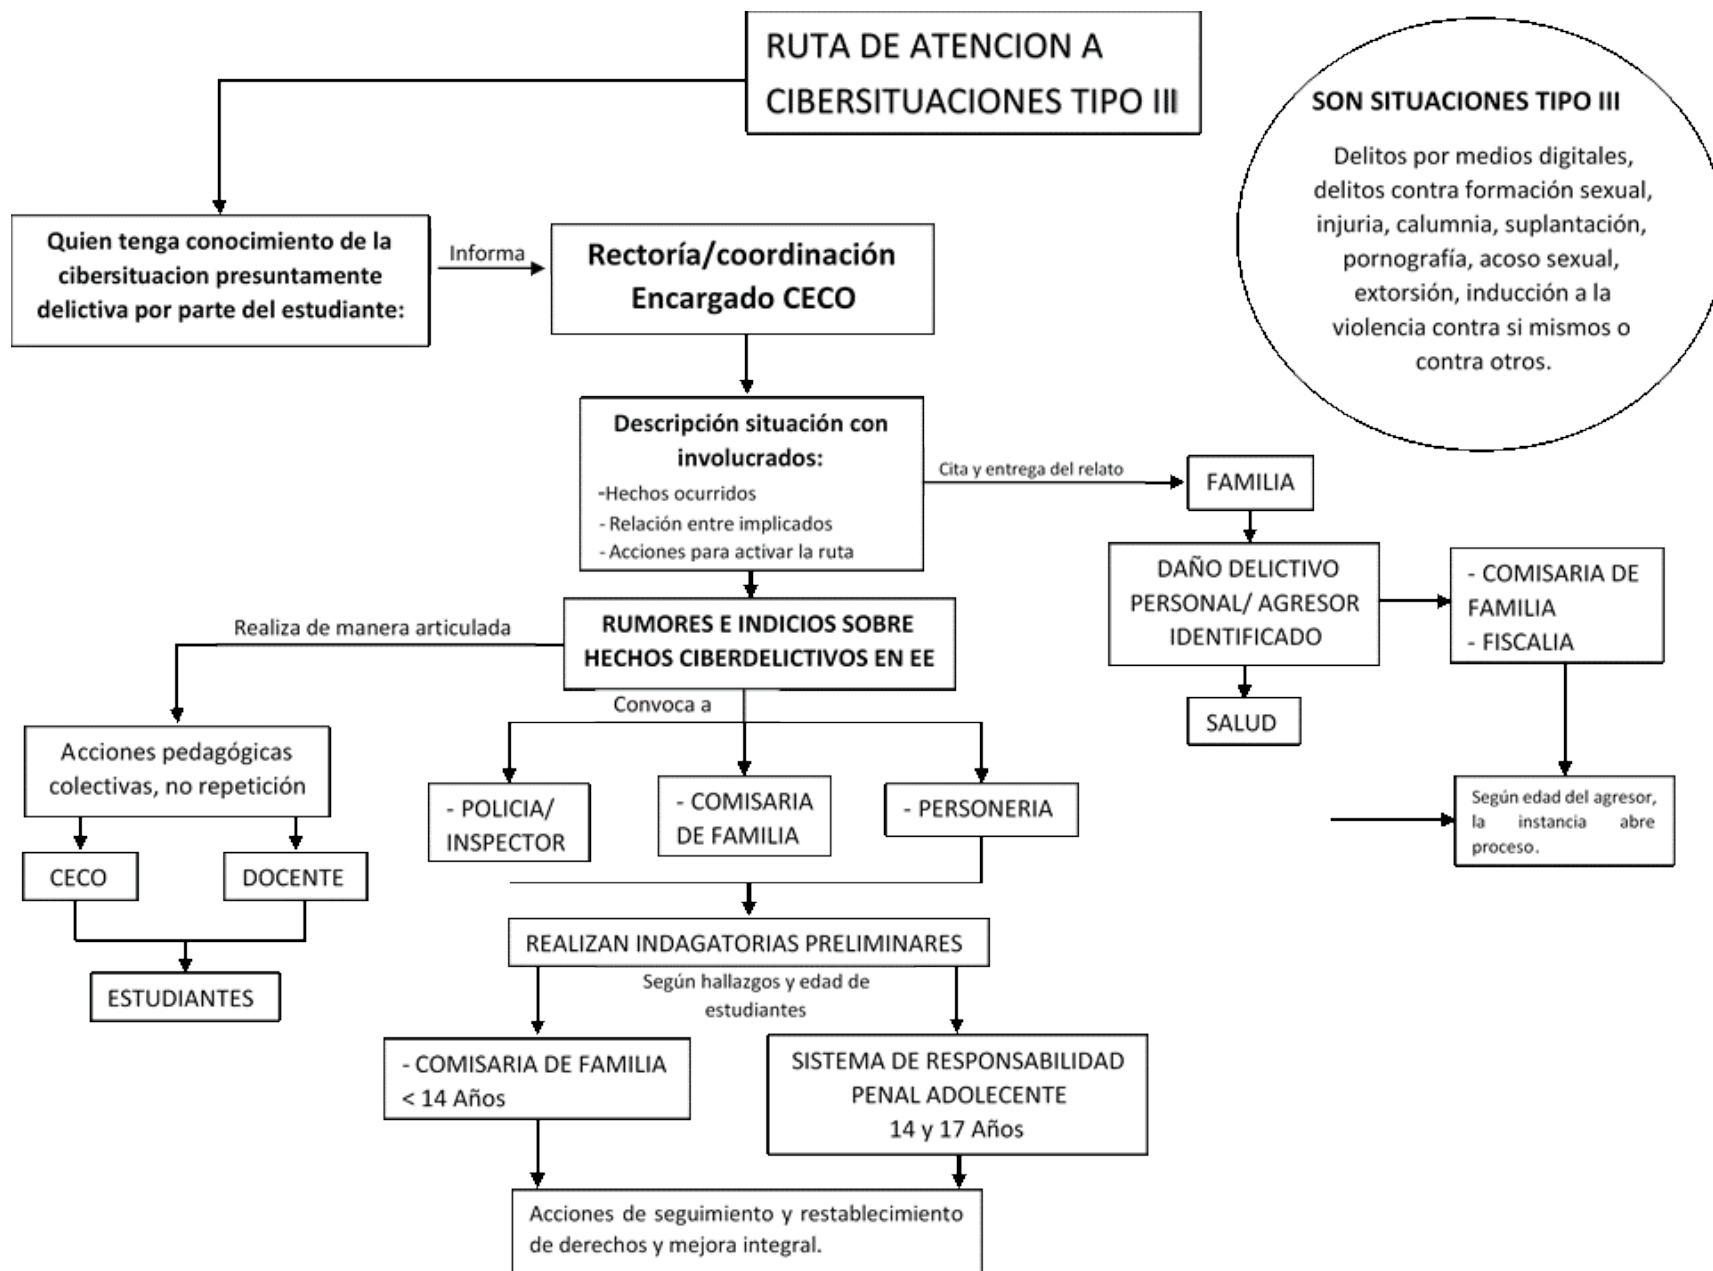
RUTA DE ATENCION A CIBERSITUACIONES TIPO III

SON SITUACIONES TIPO III

Delitos por medios digitales, delitos contra formación sexual, injuria, calumnia, suplantación, pornografía, acoso sexual, extorsión, inducción a la violencia contra si mismos o contra otros.

Quien tenga conocimiento de la cibersituacion presuntamente delictiva por parte del estudiante:

Informa

Rectoría/coordinación Encargado CECO

Descripción situación con involucrados:
-Hechos ocurridos
- Relación entre implicados
- Acciones para activar la ruta

Cita y entrega del relato

FAMILIA

DAÑO DELICTIVO PERSONAL/ AGRESOR IDENTIFICADO

SALUD

- COMISARIA DE FAMILIA
- FISCALIA

Según edad del agresor, la instancia abre proceso.

RUMORES E INDICIOS SOBRE HECHOS CIBERDELICTIVOS EN EE

Realiza de manera articulada

Convoca a

Acciones pedagógicas colectivas, no repetición

CECO

DOCENTE

ESTUDIANTES

- POLICIA/ INSPECTOR

- COMISARIA DE FAMILIA

- PERSONERIA

REALIZAN INDAGATORIAS PRELIMINARES

Según hallazgos y edad de estudiantes

- COMISARIA DE FAMILIA < 14 Años

SISTEMA DE RESPONSABILIDAD PENAL ADOLECENTE 14 y 17 Años

Acciones de seguimiento y restablecimiento de derechos y mejora integral.